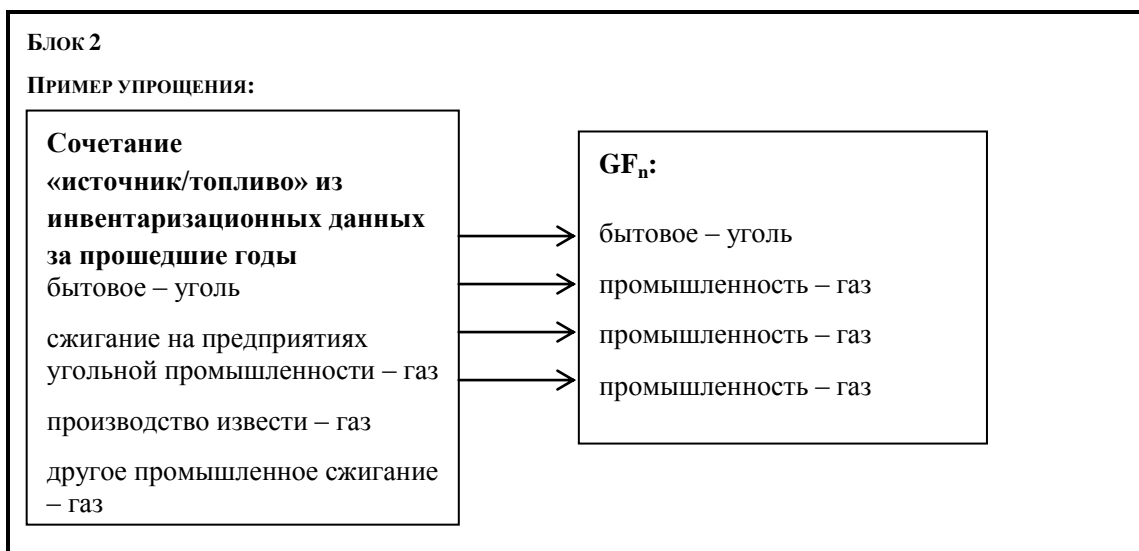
Блок 2

Пример упрощения:

Сочетание «источник/топливо» из инвентаризационных данных за прошедшие годы
бытовое – уголь

сжигание на предприятиях угольной промышленности – газ

производство извести – газ

другое промышленное сжигание – газ

$GF_n$:

бытовое – уголь

промышленность – газ

промышленность – газ

промышленность – газ